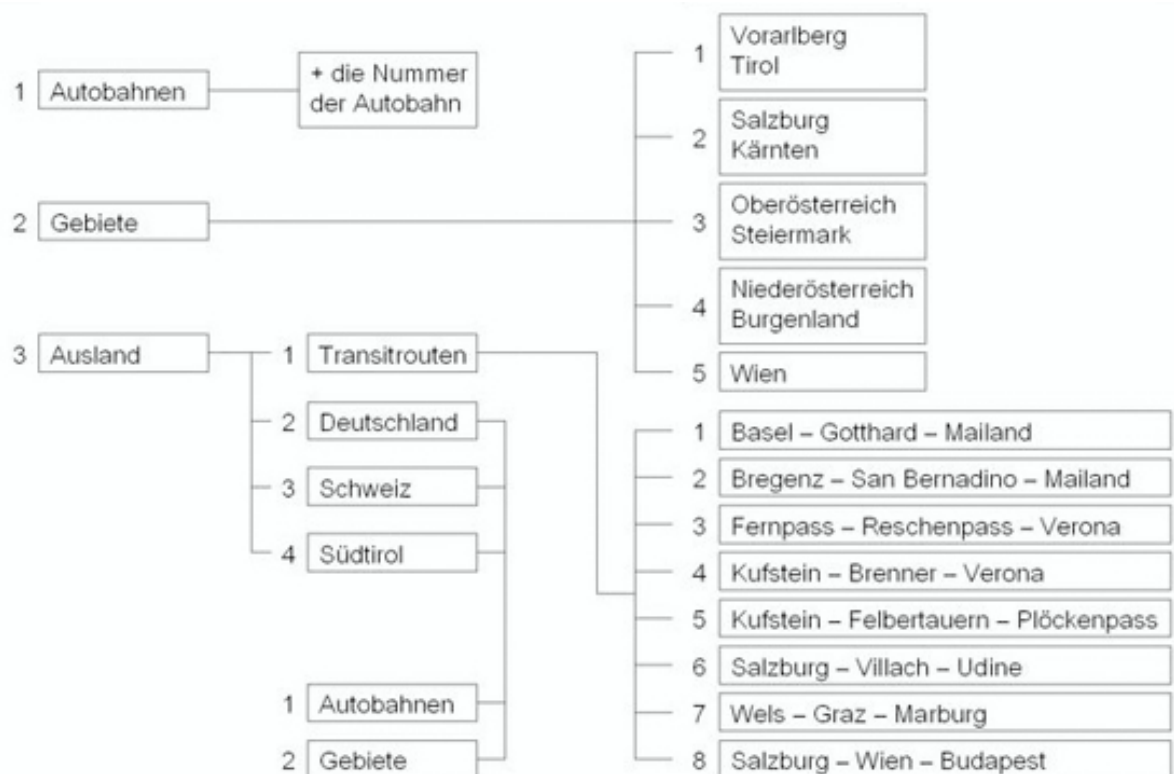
1 Autobahnen

+ die Nummer der Autobahn

2 Gebiete

1 Vorarlberg Tirol

2 Salzburg Kärnten

3 Oberösterreich Steiermark

4 Niederösterreich Burgenland

5 Wien

3 Ausland

1 Transitrouten

2 Deutschland

3 Schweiz

4 Südtirol

1 Basel – Gotthard – Mailand

2 Bregenz – San Bernadino – Mailand

3 Fernpass – Reschenpass – Verona

4 Kufstein – Brenner – Verona

5 Kufstein – Felbertauern – Plöckenpass

6 Salzburg – Villach – Udine

7 Wels – Graz – Marburg

8 Salzburg – Wien – Budapest

1 Autobahnen

2 Gebiete